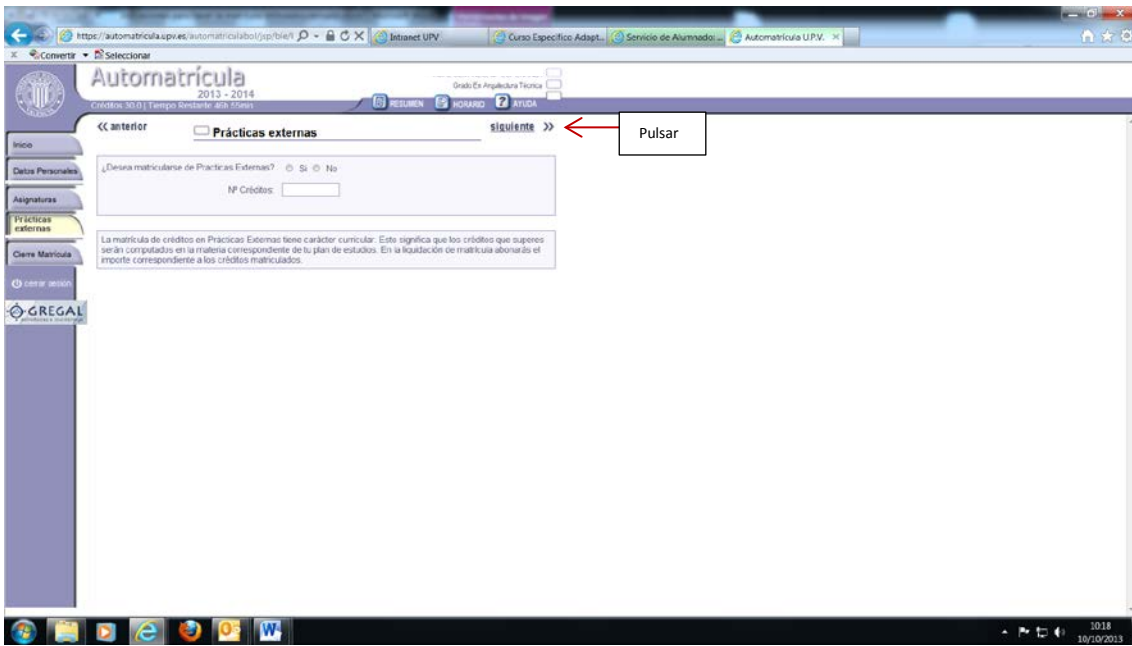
https://automatricula.upv.es/automatriculabol/jsp/ble/i
Intranet UPV
Curso Especifico Adapt...
Servicio de Alumnado: ...
Automatrícula U.P.V.

Convertir
Seleccionar

Automatrícula
2013 - 2014
Créditos 30.0 | Tiempo Restante 46h 55min
Grado En Arquitectura Técnica
RESUMEN
HORARIO
AYUDA

Inicio
Datos Personales
Asignaturas
Prácticas externas
Cierre Matrícula
cerrar sesión
GREGAL

<< anterior
Prácticas externas
siguiente >>
Pulsar

¿Desea matricularse de Practicas Externas? Si No
Nº Créditos:

La matrícula de créditos en Prácticas Externas tiene carácter curricular. Esto significa que los créditos que superes serán computados en la materia correspondiente de tu plan de estudios. En la liquidación de matrícula abonarás el importe correspondiente a los créditos matriculados.

10:18
10/10/2013